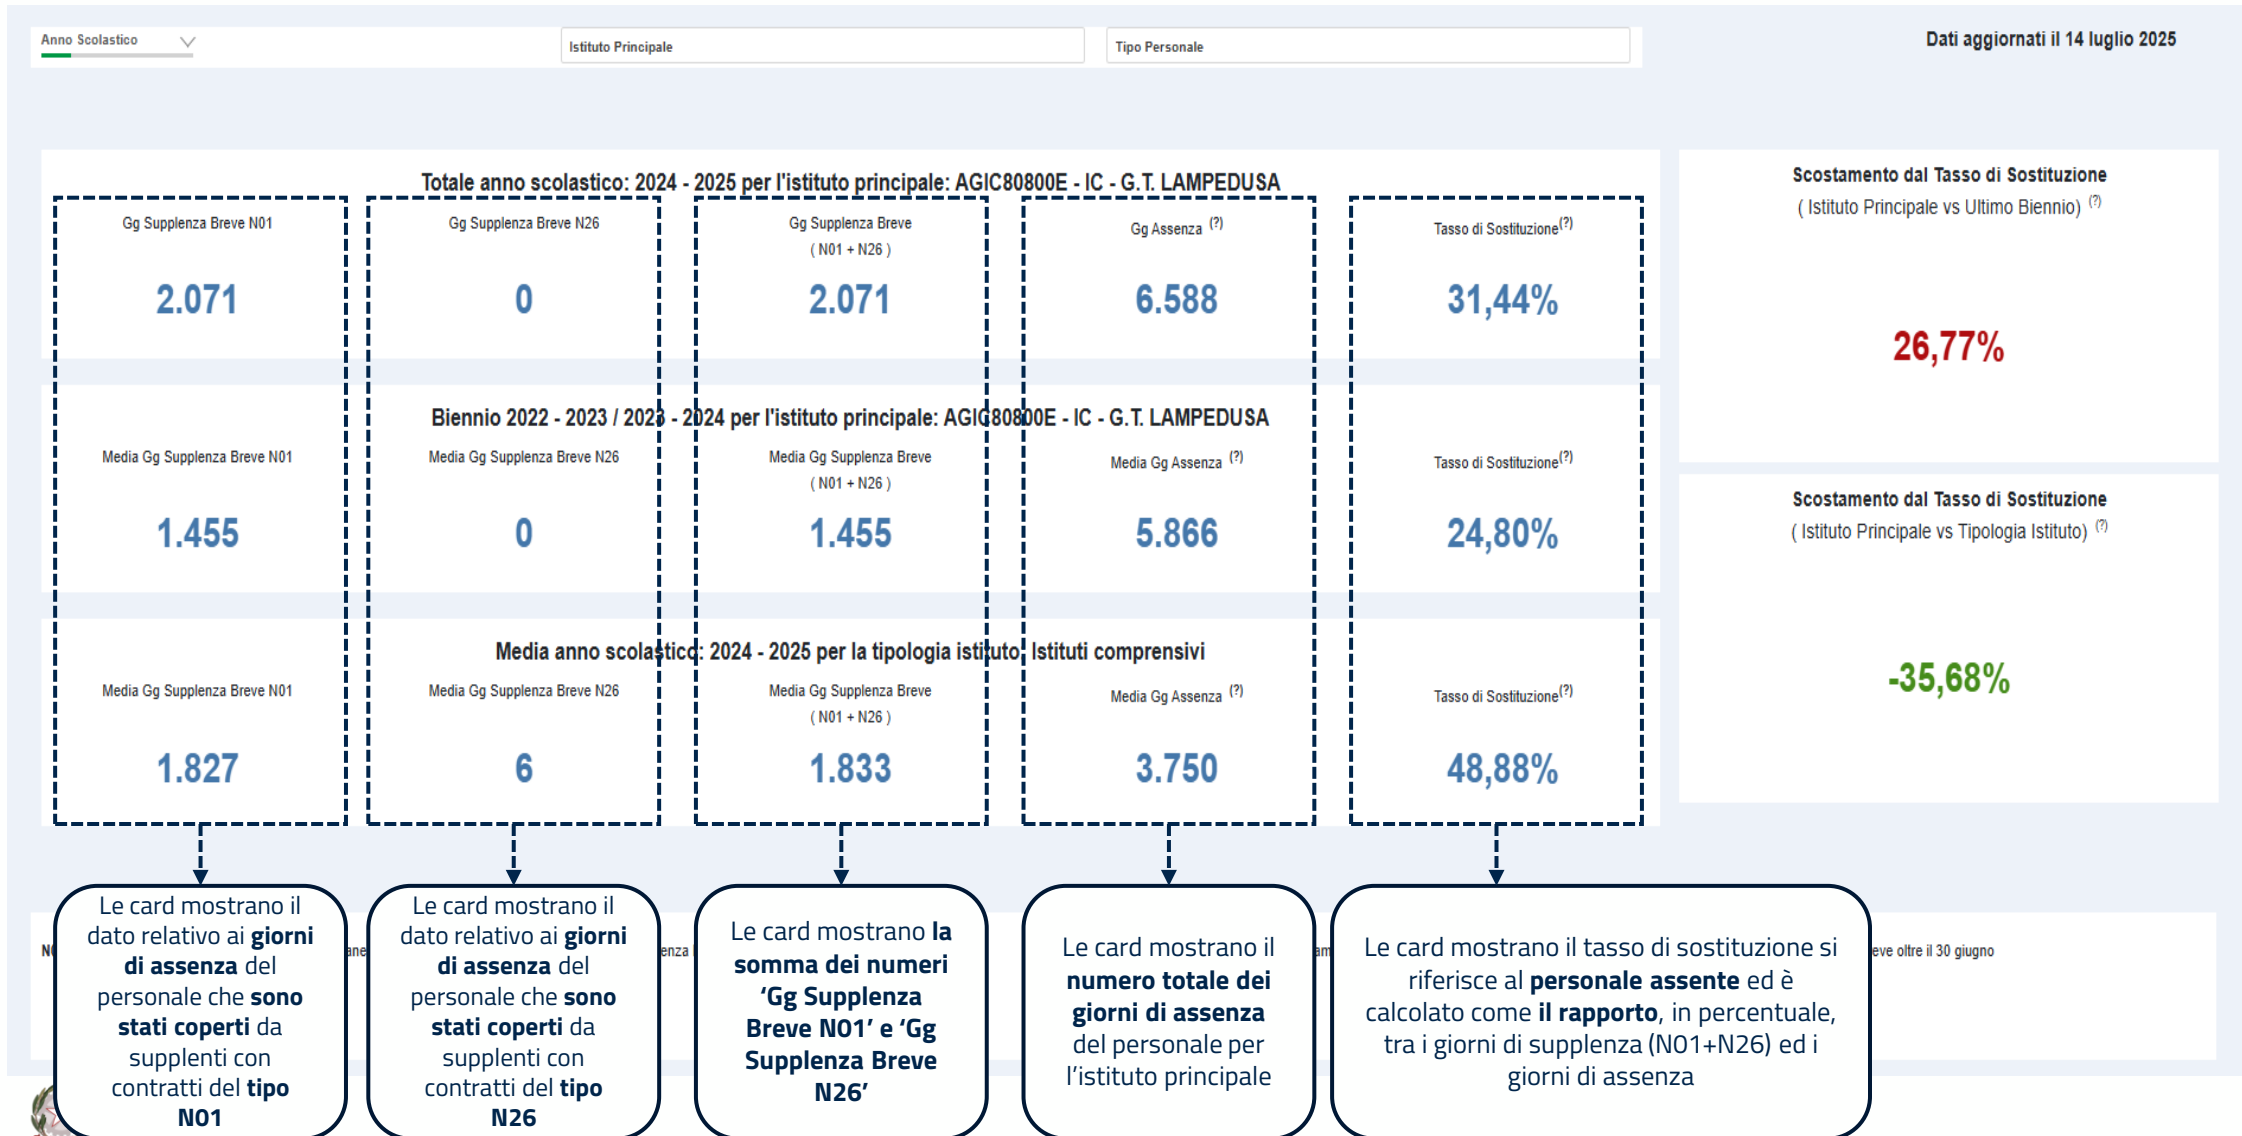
Anno Scolastico

Istituto Principale

Tipo Personale

Dati aggiornati il 14 luglio 2025

Totale anno scolastico: 2024 - 2025 per l'istituto principale: AGIC80800E - IC - G.T. LAMPEDUSA

Gg Supplenza Breve N01
2.071

Gg Supplenza Breve N26
0

Gg Supplenza Breve ( N01 + N26 )
2.071

Gg Assenza (?)
6.588

Tasso di Sostituzione(?)
31,44%

Scostamento dal Tasso di Sostituzione
( Istituto Principale vs Ultimo Biennio) (?)
26,77%

Biennio 2022 - 2023 / 2023 - 2024 per l'istituto principale: AGIC80800E - IC - G.T. LAMPEDUSA

Media Gg Supplenza Breve N01
1.455

Media Gg Supplenza Breve N26
0

Media Gg Supplenza Breve ( N01 + N26 )
1.455

Media Gg Assenza (?)
5.866

Tasso di Sostituzione(?)
24,80%

Scostamento dal Tasso di Sostituzione
( Istituto Principale vs Tipologia Istituto) (?)
-35,68%

Media anno scolastico: 2024 - 2025 per la tipologia istituto: Istituti comprensivi

Media Gg Supplenza Breve N01
1.827

Media Gg Supplenza Breve N26
6

Media Gg Supplenza Breve ( N01 + N26 )
1.833

Media Gg Assenza (?)
3.750

Tasso di Sostituzione(?)
48,88%

Le card mostrano il dato relativo ai **giorni di assenza** del personale che **sono stati coperti** da supplenti con contratti del **tipo N01**

Le card mostrano il dato relativo ai **giorni di assenza** del personale che **sono stati coperti** da supplenti con contratti del **tipo N26**

Le card mostrano **la somma dei numeri 'Gg Supplenza Breve N01' e 'Gg Supplenza Breve N26'**

Le card mostrano il **numero totale dei giorni di assenza** del personale per l'istituto principale

Le card mostrano il tasso di sostituzione si riferisce al **personale assente** ed è calcolato come **il rapporto**, in percentuale, tra i giorni di supplenza (N01+N26) ed i giorni di assenza

eve oltre il 30 giugno